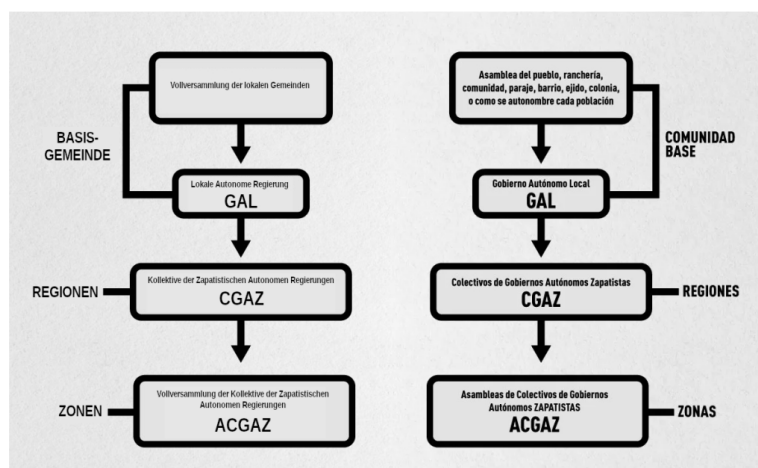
Vollversammlung der lokalen Gemeinden

BASIS-GEMEINDE

Lokale Autonome Regierung
GAL

REGIONEN

Kollektive der Zapatistischen Autonomen Regierungen
CGAZ

ZONEN

Vollversammlung der Kollektive der Zapatistischen Autonomen Regierungen
ACGAZ

Asamblea del pueblo, ranchería, comunidad, paraje, barrio, ejido, colonia, o como se autonombre cada población

COMUNIDAD BASE

Gobierno Autónomo Local
GAL

Colectivos de Gobiernos Autónomos Zapatistas
CGAZ

REGIONES

Asambleas de Colectivos de Gobiernos Autónomos ZAPATISTAS
ACGAZ

ZONAS